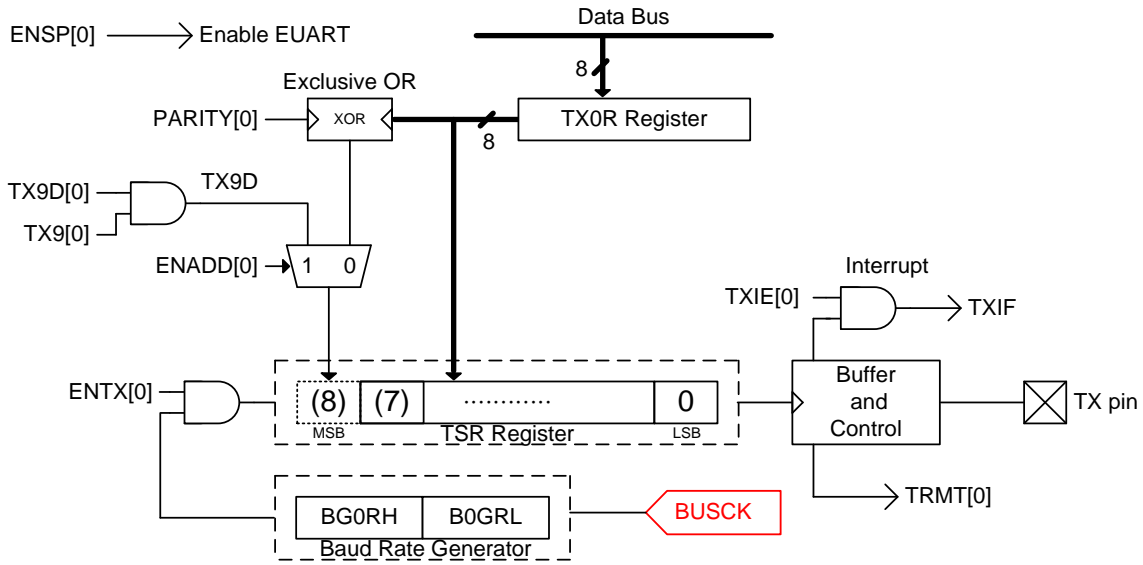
ENSP[0] → Enable EUART

Data Bus

8

Exclusive OR

PARITY[0]

XOR

TX0R Register

8

TX9D[0]

TX9D

TX9[0]

ENADD[0]

1

0

Interrupt

TXIE[0]

TXIF

ENTX[0]

(8)

MSB

(7)

............

0

LSB

TSR Register

Buffer and Control

TX pin

TRMT[0]

BG0RH

B0GRL

Baud Rate Generator

BUSCK